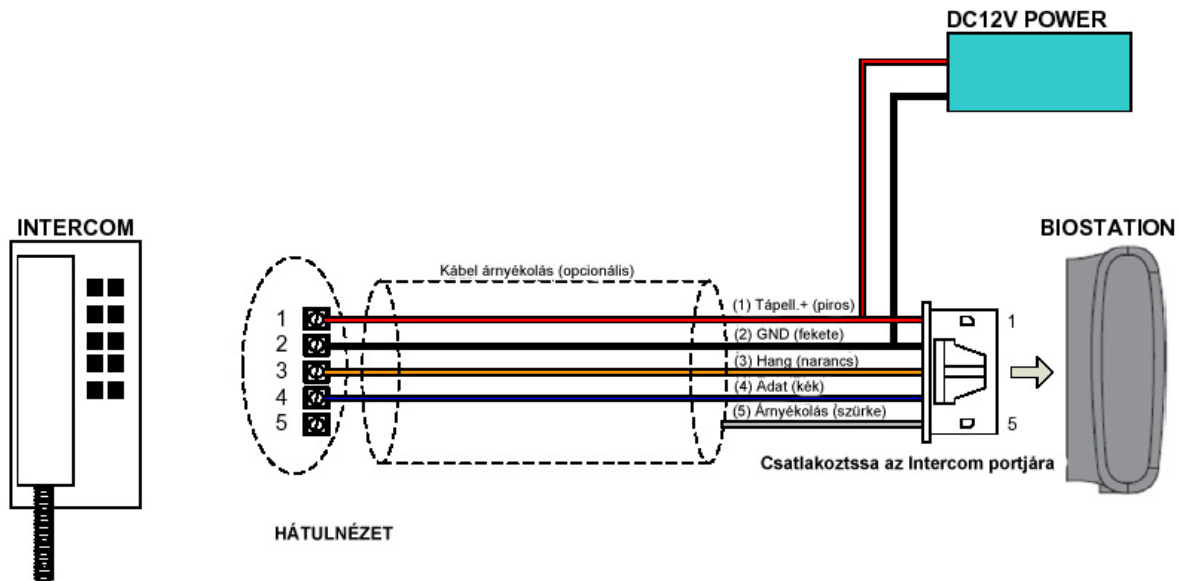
DC12V POWER

INTERCOM

BIOSTATION

Kábel árnyékolás (opcionális)

1
2
3
4
5

(1) Tápell.+ (piros)
(2) GND (fekete)
(3) Hang (narancs)
(4) Adat (kék)
(5) Árnyékolás (szürke)

1
5

Csatlakoztssa az Intercom portjára

HÁTULNÉZET